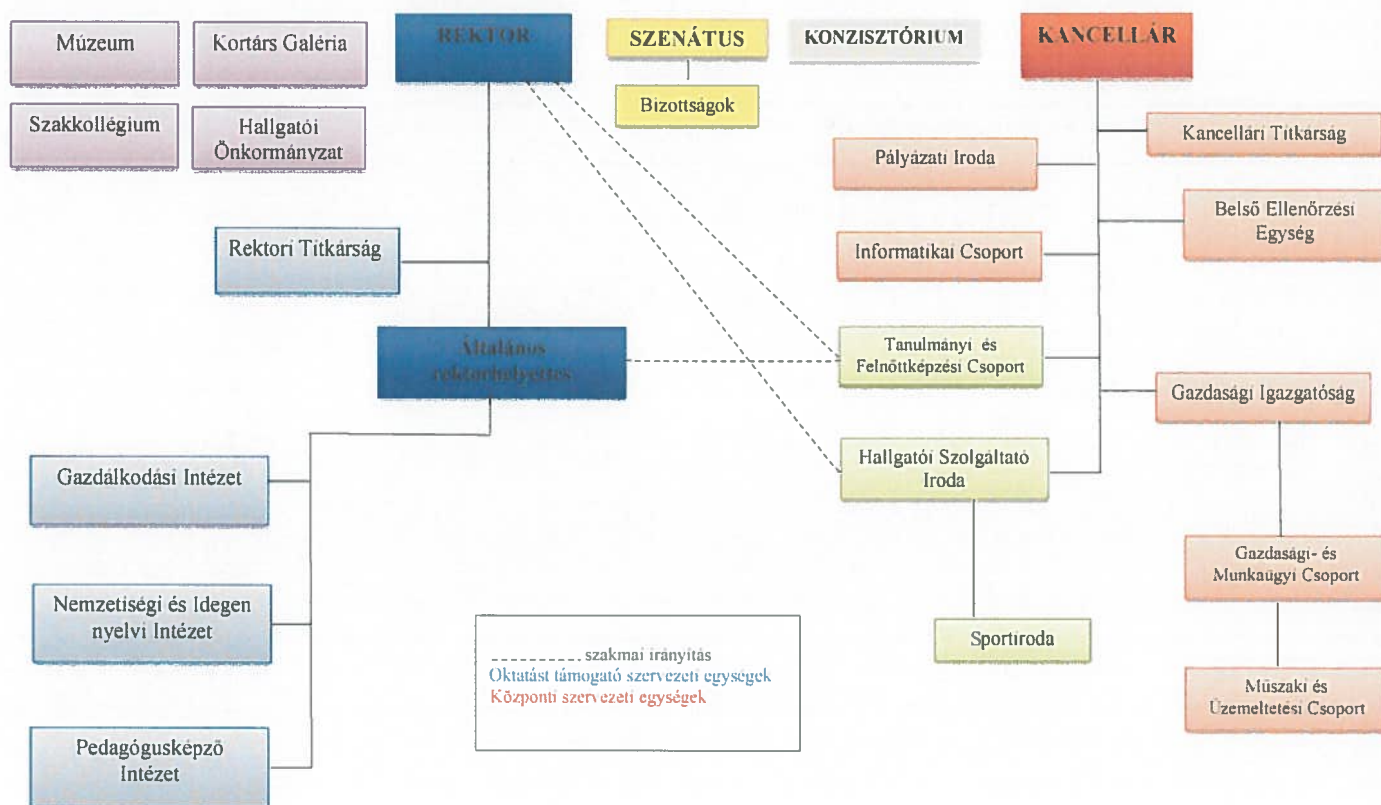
Múzeum

Kortárs Galéria

Szakkollégium

Hallgatói Önkormányzat

REKTOR

SZENÁTUS

Bizottságok

KONZISZTÓRIUM

KANCELLÁR

Kancellári Titkárság

Pályázati Iroda

Belső Ellenőrzési Egység

Informatikai Csoport

Rektori Titkárság

Általános rektorhelyettes

Tanulmányi és Felnőttképzési Csoport

Gazdasági Igazgatóság

Gazdálkodási Intézet

Hallgatói Szolgáltató Iroda

Gazdasági- és Munkaügyi Csoport

Nemzetiségi és Idegen nyelvi Intézet

Sportiroda

---------- szakmai irányítás
Oktatást támogató szervezeti egységek
Központi szervezeti egységek

Műszaki és Üzemeltetési Csoport

Pedagógusképző Intézet